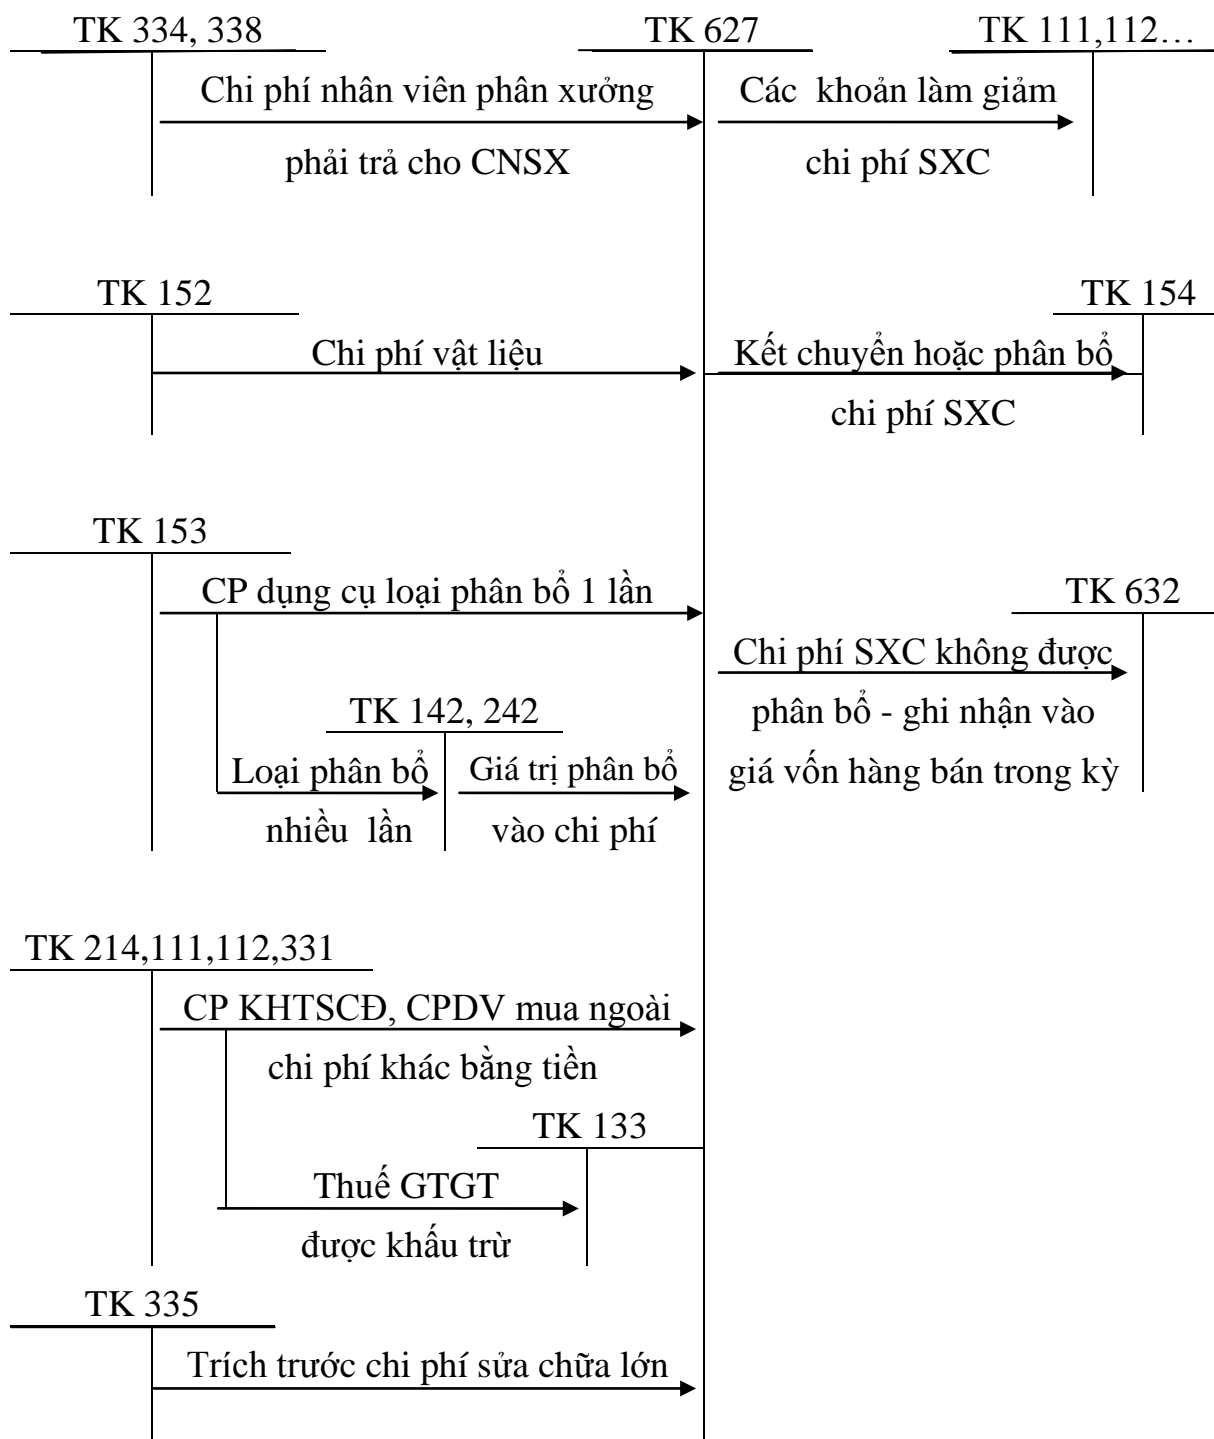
TK 334, 338

TK 627

TK 111,112…

Chi phí nhân viên phân xưởng

phải trả cho CNSX

Các khoản làm giảm

chi phí SXC

TK 152

TK 154

Chi phí vật liệu

Kết chuyển hoặc phân bổ

chi phí SXC

TK 153

CP dụng cụ loại phân bổ 1 lần

TK 632

Chi phí SXC không được

phân bổ - ghi nhận vào

giá vốn hàng bán trong kỳ

TK 142, 242

Loại phân bổ

nhiều lần

Giá trị phân bổ

vào chi phí

TK 214,111,112,331

CP KHTSCĐ, CPDV mua ngoài

chi phí khác bằng tiền

TK 133

Thuế GTGT

được khấu trừ

TK 335

Trích trước chi phí sửa chữa lớn